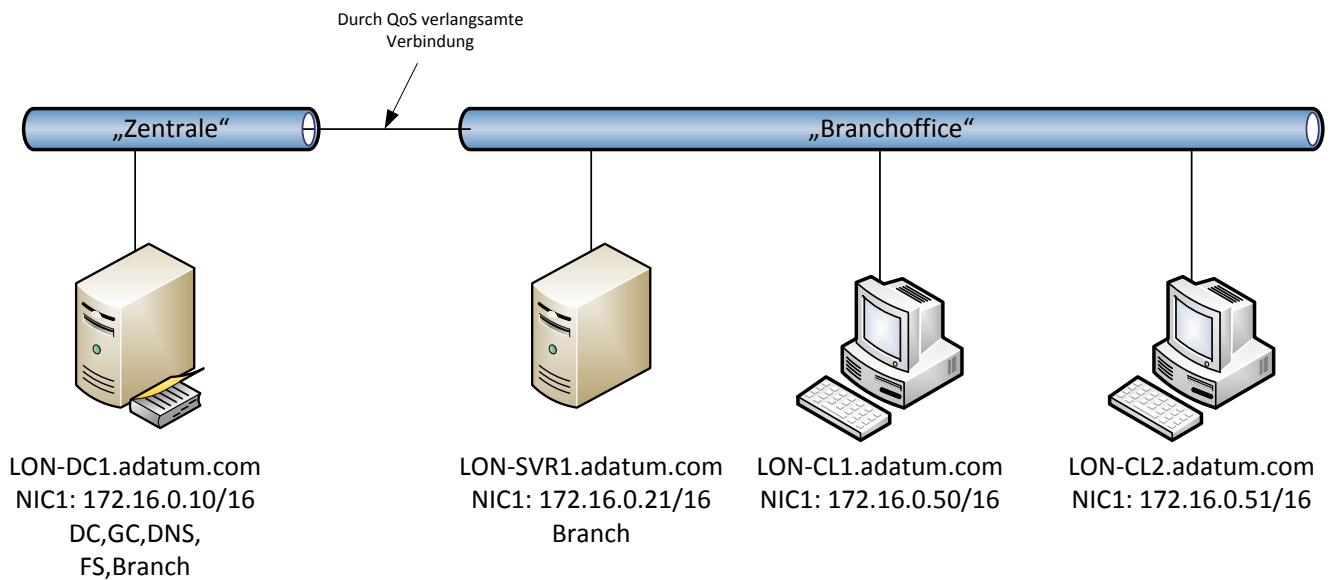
Durch QoS verlangsamte Verbindung

„Zentrale“

„Branchoffice“

LON-DC1.adatum.com
NIC1: 172.16.0.10/16
DC,GC,DNS,
FS,Branch

LON-SVR1.adatum.com
NIC1: 172.16.0.21/16
Branch

LON-CL1.adatum.com
NIC1: 172.16.0.50/16

LON-CL2.adatum.com
NIC1: 172.16.0.51/16